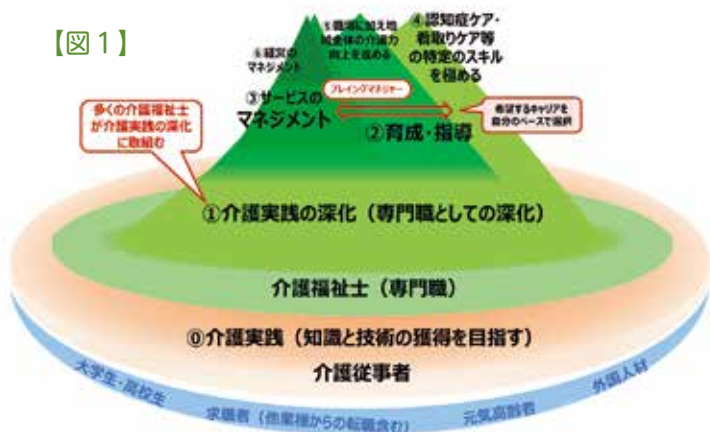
【図１】

⑥経営のマネジメント

⑤職場に加え地域全体の介護力向上を進める

④認知症ケア・看取りケア等の特定のスキルを極める

③サービスのマネジメント

プレイングマネジャー

②育成・指導

希望するキャリアを自分のペースで選択

多くの介護福祉士が介護実践の深化に取組む

①介護実践の深化（専門職としての深化）

介護福祉士（専門職）

⓪介護実践（知識と技術の獲得を目指す）

介護従事者

大学生・高校生

求職者（他業種からの転職含む）

元気高齢者

外国人材